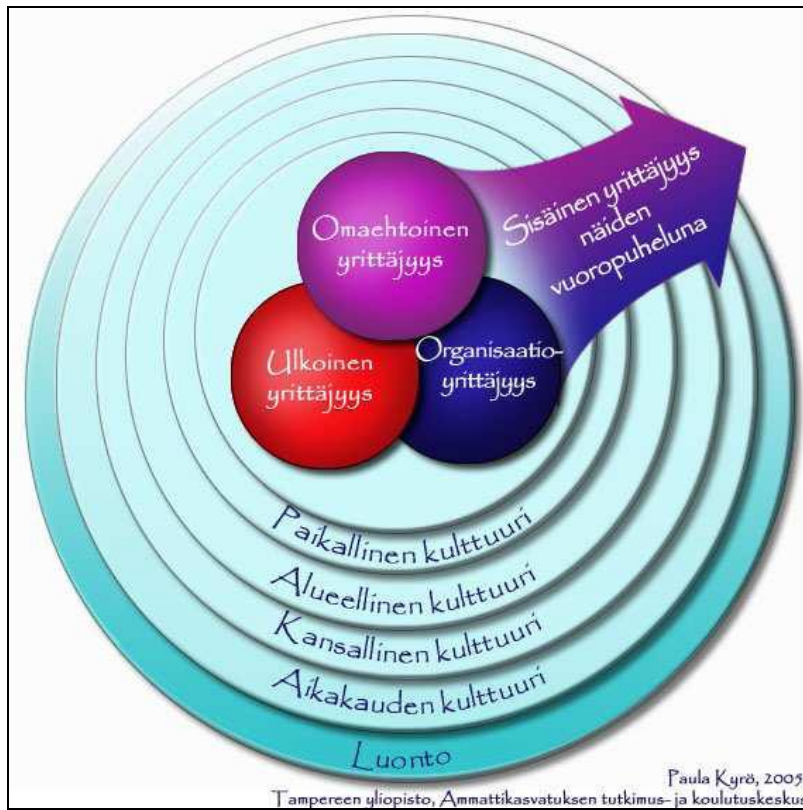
Omaehtoinen yrittäjyys

Sisäinen yrittäjyys näiden vuoropuheluna

Ulkoinen yrittäjyys

Organisaatioyrittäjyys

Paikallinen kulttuuri

Alueellinen kulttuuri

Kansallinen kulttuuri

Aikakauden kulttuuri

Luonto

Paula Kyrö, 2005
Tampereen yliopisto, Ammattikasvatuksen tutkimus- ja koulutuskesku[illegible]